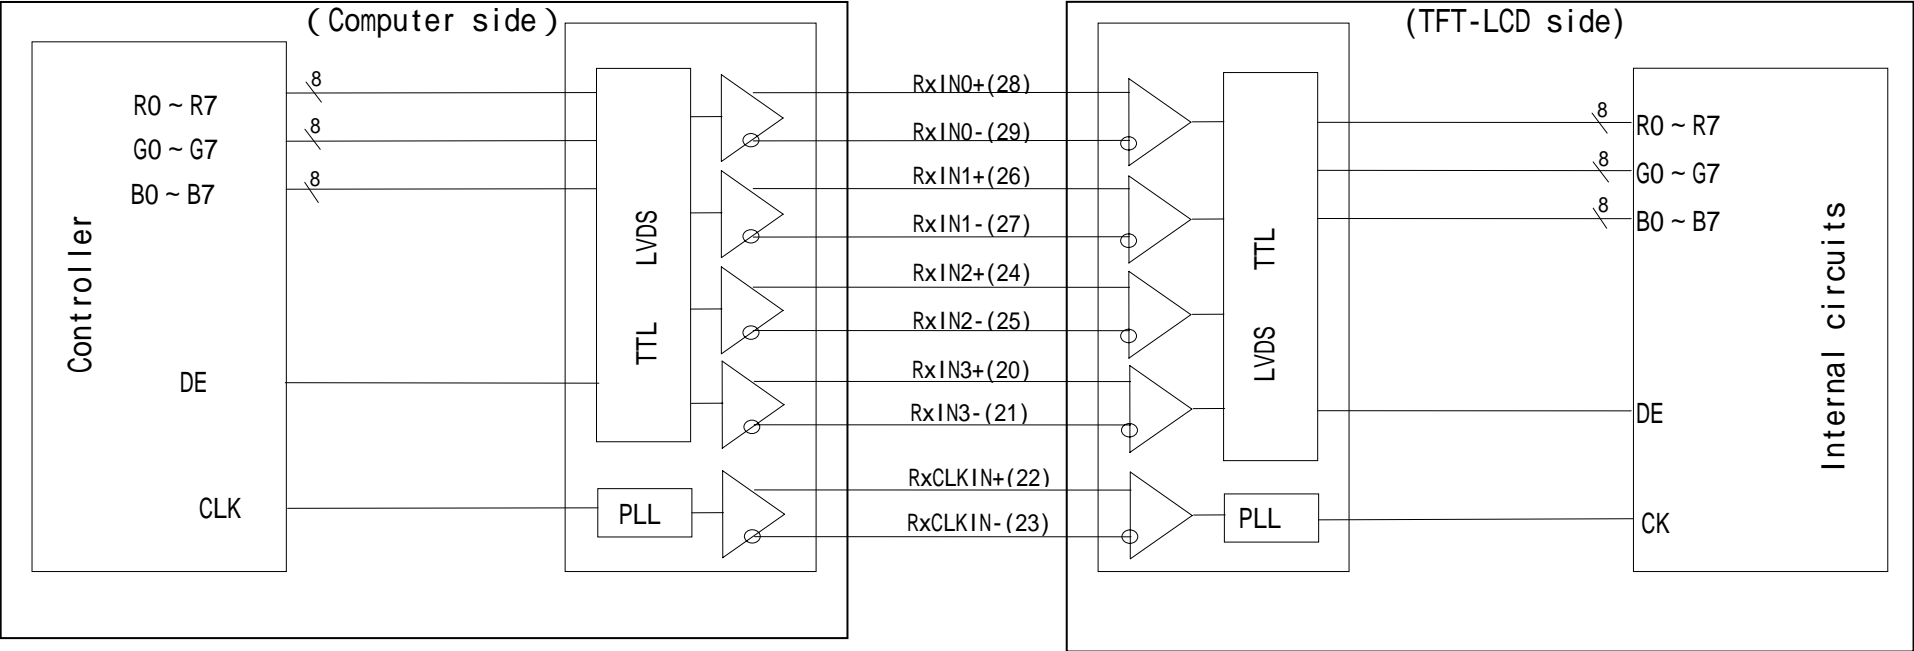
( Computer side )

Controller

R0 ~ R7
8
G0 ~ G7
8
B0 ~ B7
8

DE

CLK

LVDS

TTL

PLL

RxIN0+(28)
RxIN0-(29)
RxIN1+(26)
RxIN1-(27)
RxIN2+(24)
RxIN2-(25)
RxIN3+(20)
RxIN3-(21)
RxCLKIN+(22)
RxCLKIN-(23)

(TFT-LCD side)

TTL

LVDS

PLL

8
R0 ~ R7
8
G0 ~ G7
8
B0 ~ B7

DE

CK

Internal circuits